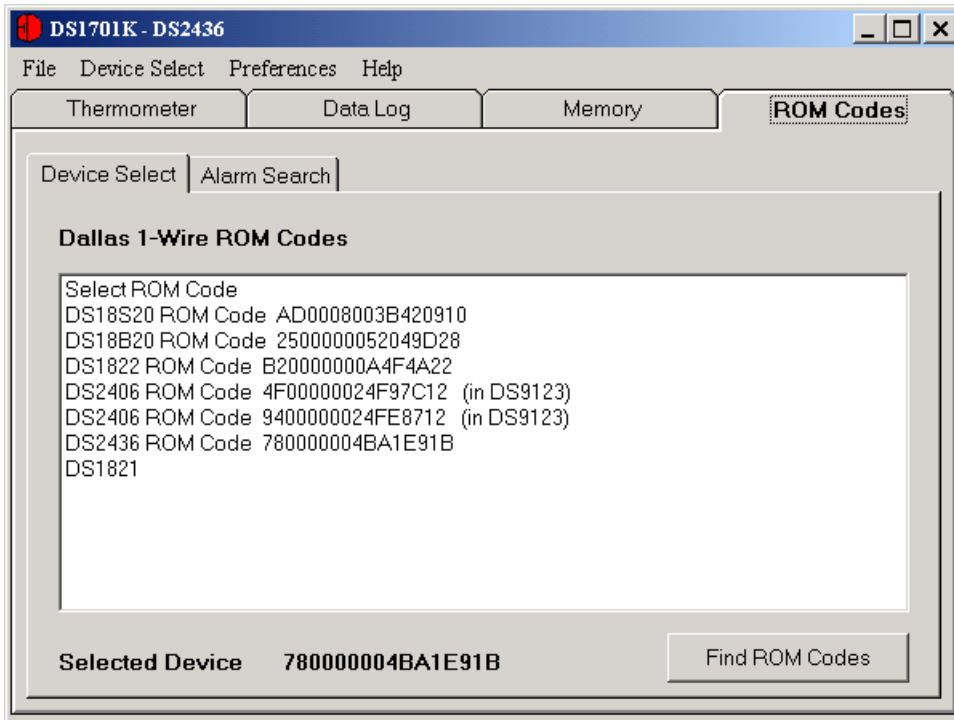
DS1701K - DS2436

File Device Select Preferences Help

Thermometer | Data Log | Memory | ROM Codes

Device Select | Alarm Search

Dallas 1-Wire ROM Codes

Select ROM Code
DS18S20 ROM Code AD0008003B420910
DS18B20 ROM Code 2500000052049D28
DS1822 ROM Code B20000000A4F4A22
DS2406 ROM Code 4F00000024F97C12 (in DS9123)
DS2406 ROM Code 9400000024FE8712 (in DS9123)
DS2436 ROM Code 780000004BA1E91B
DS1821

Selected Device 780000004BA1E91B

Find ROM Codes